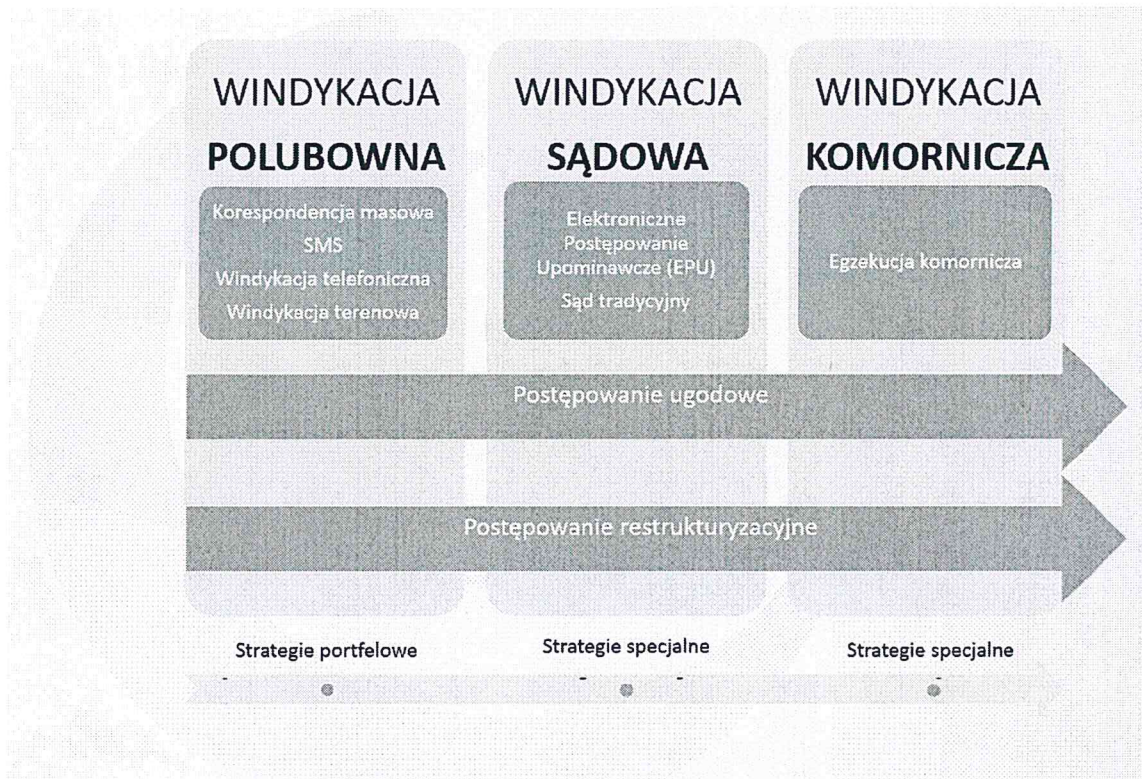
WINDYKACJA
POLUBOWNA

Korespondencja masowa
SMS
Windykacja telefoniczna
Windykacja terenowa

WINDYKACJA
SĄDOWA

Elektroniczne Postępowanie Upominawcze (EPU)
Sąd tradycyjny

WINDYKACJA
KOMORNICZA

Egzekucja komornicza

Postępowanie ugodowe

Postepowanie restrukturyzacyjne

Strategie portfelowe

Strategie specjalne

Strategie specjalne